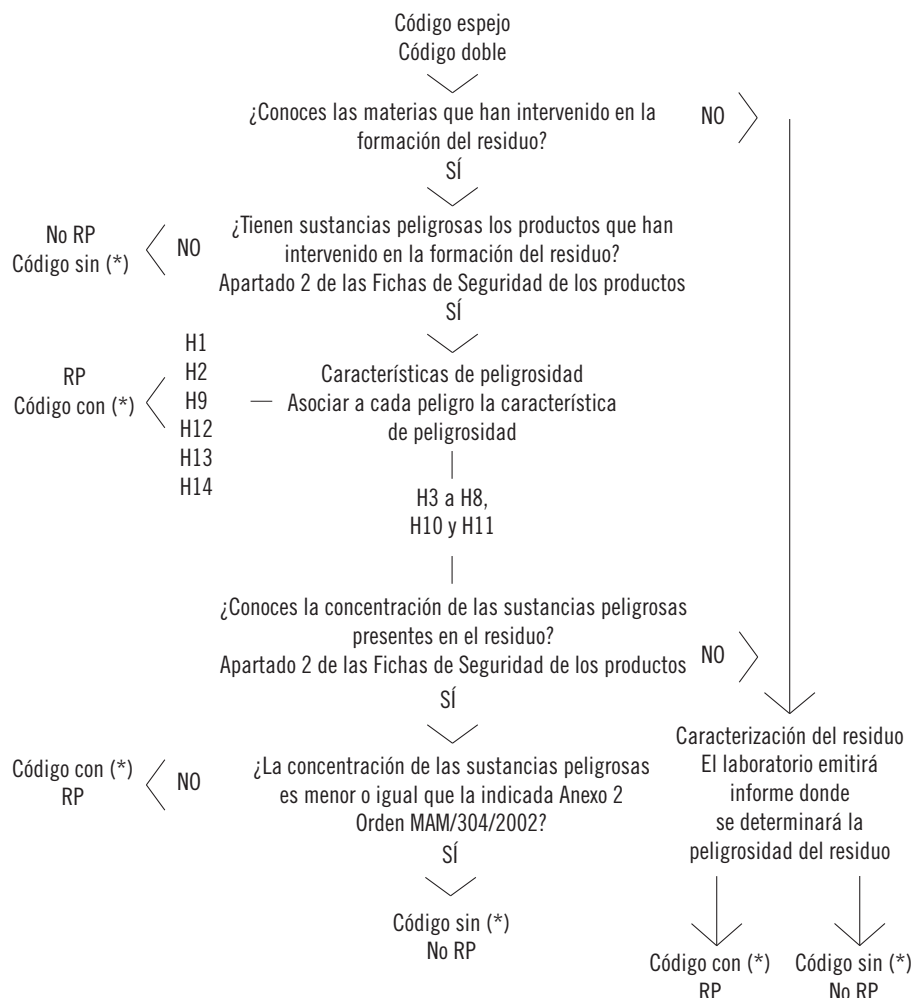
Código espejo
Código doble

¿Conoces las materias que han intervenido en la formación del residuo?

NO

SÍ

No RP
Código sin (*)

NO

¿Tienen sustancias peligrosas los productos que han intervenido en la formación del residuo?
Apartado 2 de las Fichas de Seguridad de los productos

SÍ

RP
Código con (*)

H1
H2
H9
H12
H13
H14

Características de peligrosidad
Asociar a cada peligro la característica de peligrosidad

H3 a H8,
H10 y H11

¿Conoces la concentración de las sustancias peligrosas presentes en el residuo?
Apartado 2 de las Fichas de Seguridad de los productos

NO

SÍ

Código con (*)
RP

NO

¿La concentración de las sustancias peligrosas es menor o igual que la indicada Anexo 2 Orden MAM/304/2002?

SÍ

Código sin (*)
No RP

Caracterización del residuo
El laboratorio emitirá informe donde se determinará la peligrosidad del residuo

Código con (*)
RP

Código sin (*)
No RP